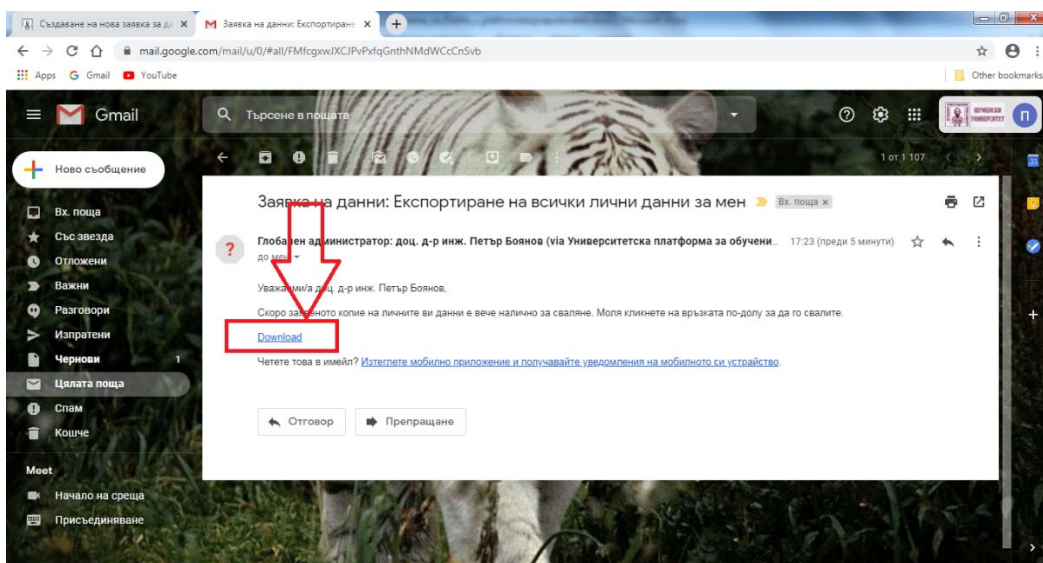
Създаване на нова заявка за д ×
Заявка на данни: Експортиране ×
mail.google.com/mail/u/0/#all/FMfcgxwJXCJPvPxfqGnthNMdWCcCnSvb
Apps Gmail YouTube
Other bookmarks
Gmail
Търсене в пощата
П
Ново съобщение
Вх. поща
Със звезда
Отложени
Важни
Разговори
Изпратени
Чернови 1
Цялата поща
Спам
Кошче
Meet
Начало на среща
Присъединяване
1 от 1 107
Заявка на данни: Експортиране на всички лични данни за мен
Вх. поща ×
Глоба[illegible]ен администратор: доц. д-р инж. Петър Боянов (via Университетска платформа за обучени... 17:23 (преди 5 минути)
до мен
Уважа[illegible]ми/а доц. д-р инж. Петър Боянов,
Скоро за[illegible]еното копие на личните ви данни е вече налично за сваляне. Моля кликнете на връзката по-долу за да го свалите.
Download
Четете това в имейл? Изтеглете мобилно приложение и получавайте уведомления на мобилното си устройство.
Отговор
Препращане